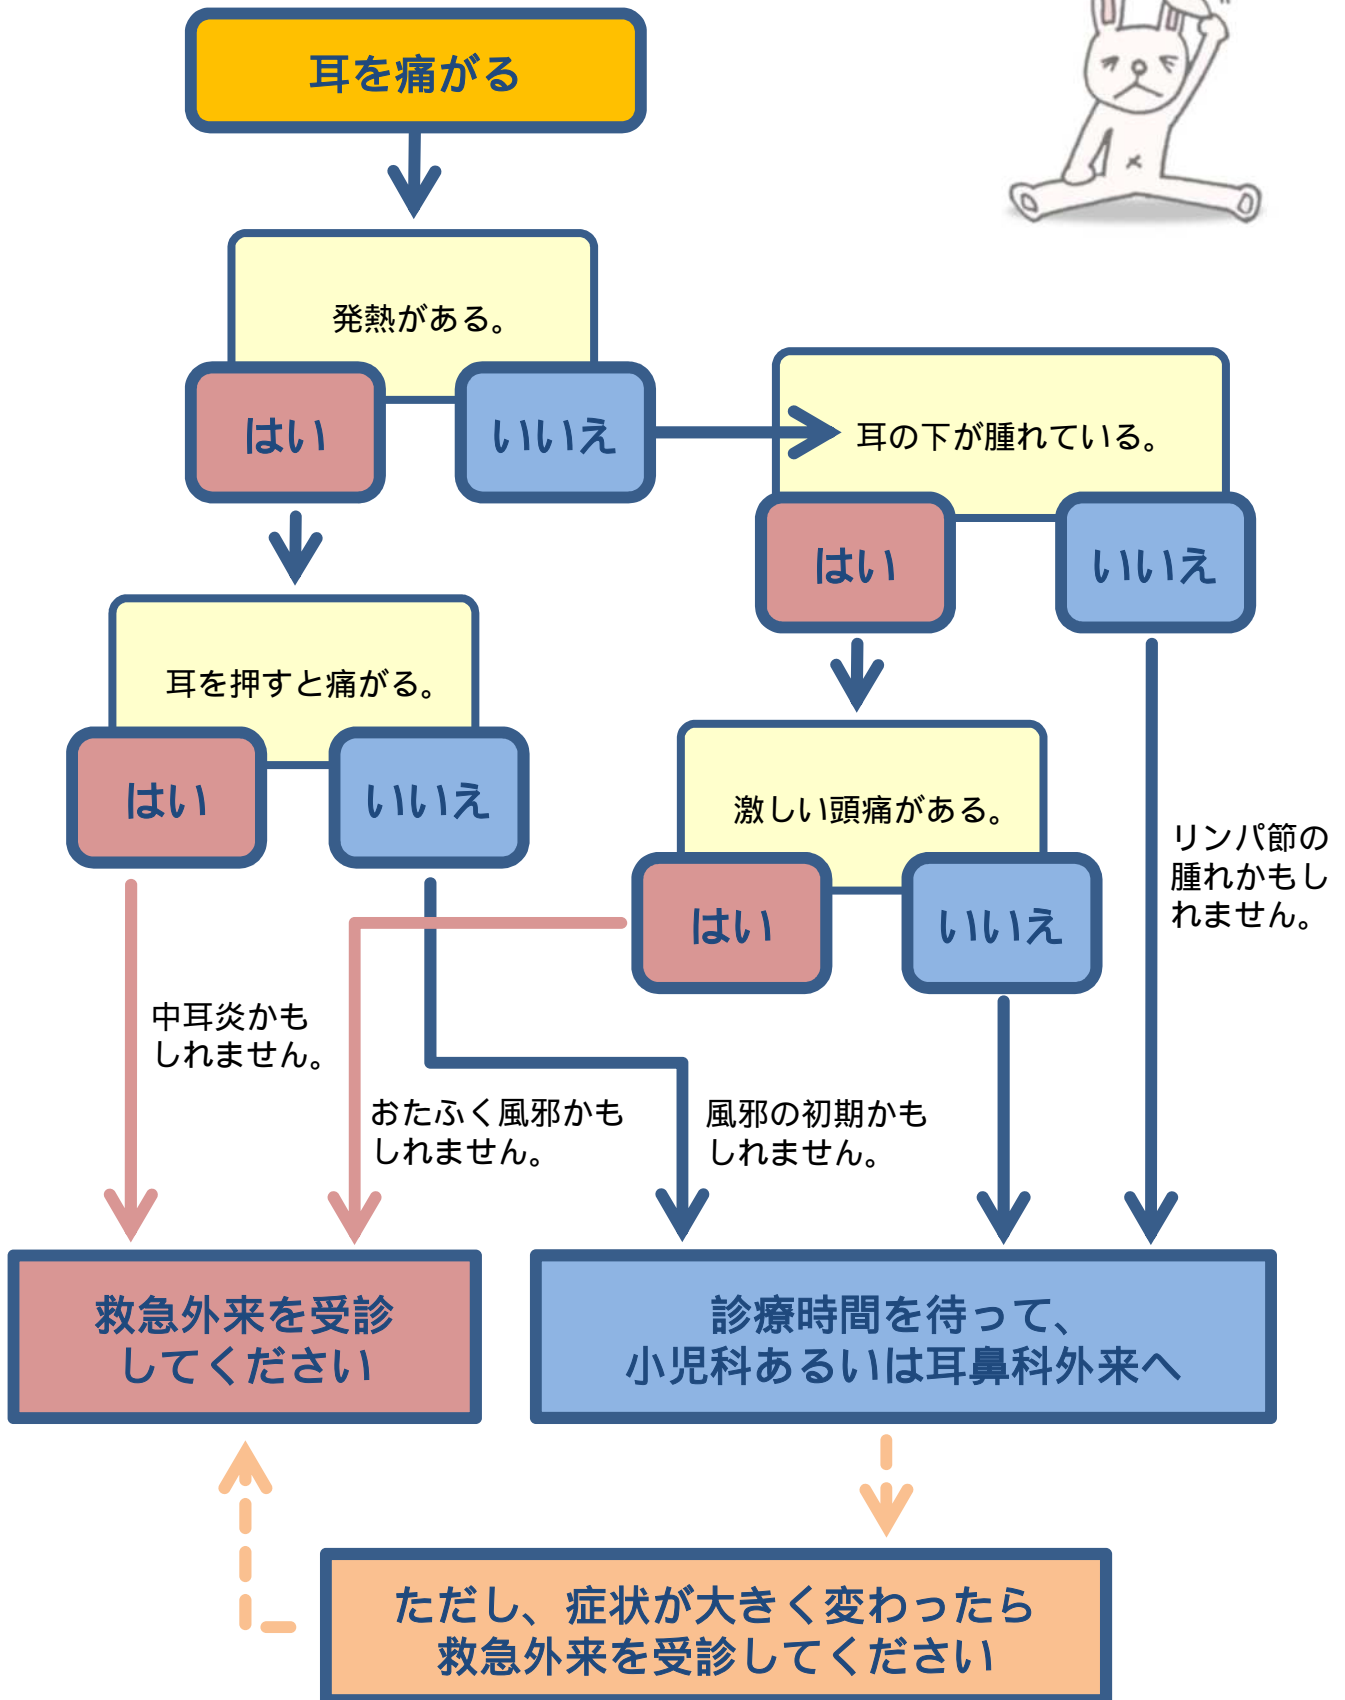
耳を痛がる

発熱がある。

はい

いいえ

耳の下が腫れている。

はい

いいえ

耳を押すと痛がる。

はい

いいえ

激しい頭痛がある。

はい

いいえ

リンパ節の腫れかもしれません。

中耳炎かもしれません。

おたふく風邪かもしれません。

風邪の初期かもしれません。

救急外来を受診してください

診療時間を待って、小児科あるいは耳鼻科外来へ

ただし、症状が大きく変わったら救急外来を受診してください